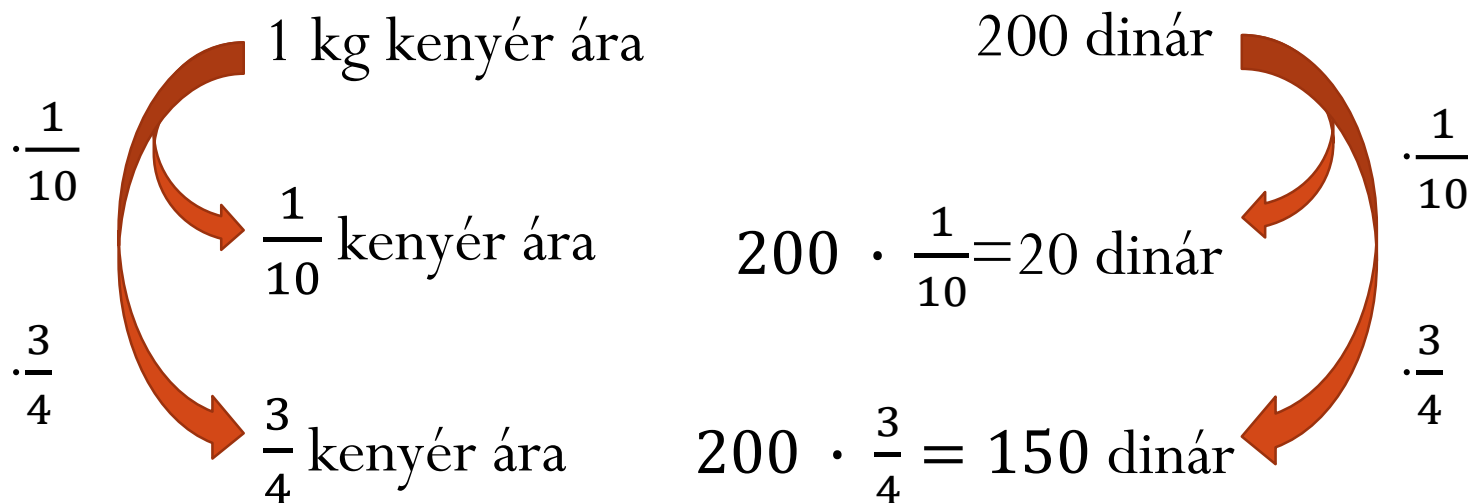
1 kg kenyér ára

200 dinár

$\cdot\frac{1}{10}$

$\frac{1}{10}$ kenyér ára

$200 \cdot \frac{1}{10} = 20$ dinár

$\cdot\frac{1}{10}$

$\cdot\frac{3}{4}$

$\frac{3}{4}$ kenyér ára

$200 \cdot \frac{3}{4} = 150$ dinár

$\cdot\frac{3}{4}$